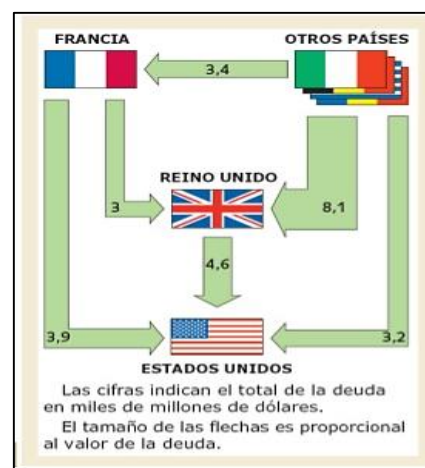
FRANCIA

OTROS PAÍSES

3,4

REINO UNIDO

3

8,1

4,6

3,9

3,2

ESTADOS UNIDOS

Las cifras indican el total de la deuda en miles de millones de dólares.

El tamaño de las flechas es proporcional al valor de la deuda.